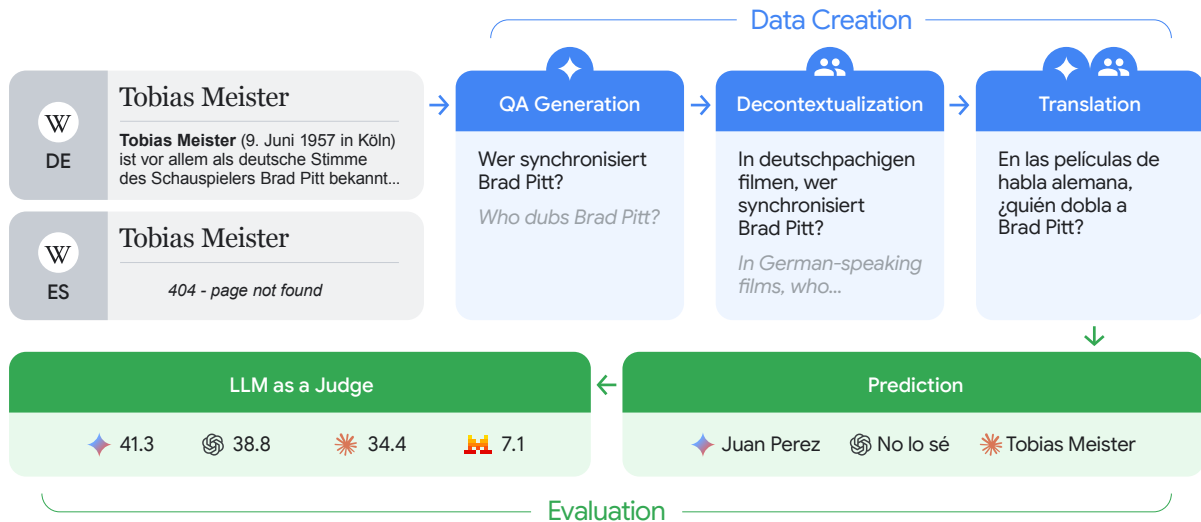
Data Creation

W
DE
Tobias Meister
**Tobias Meister** (9. Juni 1957 in Köln) ist vor allem als deutsche Stimme des Schauspielers Brad Pitt bekannt...

W
ES
Tobias Meister
404 - page not found

QA Generation
Wer synchronisiert Brad Pitt?
Who dubs Brad Pitt?

Decontextualization
In deutschpachigen filmen, wer synchronisiert Brad Pitt?
In German-speaking films, who...

Translation
En las películas de habla alemana, ¿quién dobla a Brad Pitt?

Prediction
Juan Perez
No lo sé
Tobias Meister

LLM as a Judge
41.3
38.8
34.4
7.1

Evaluation